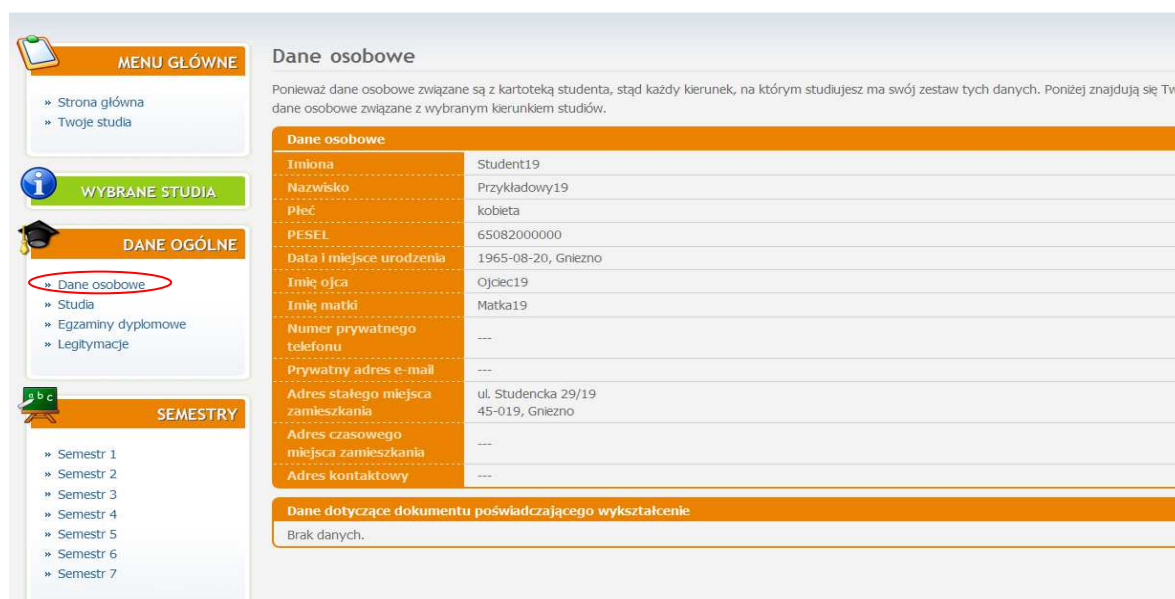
MENU GŁÓWNE

» Strona główna
» Twoje studia

WYBRANE STUDIA

DANE OGÓLNE

» Dane osobowe
» Studia
» Egzaminy dyplomowe
» Legitymacje

abc

SEMESTRY

» Semestr 1
» Semestr 2
» Semestr 3
» Semestr 4
» Semestr 5
» Semestr 6
» Semestr 7

Dane osobowe

Ponieważ dane osobowe związane są z kartoteką studenta, stąd każdy kierunek, na którym studiujesz ma swój zestaw tych danych. Poniżej znajdują się Tw dane osobowe związane z wybranym kierunkiem studiów.

| Dane osobowe | |
|---|---|
| Imiona | Student19 |
| Nazwisko | Przykładowy19 |
| Płeć | kobieta |
| PESEL | 65082000000 |
| Data i miejsce urodzenia | 1965-08-20, Gniezno |
| Imię ojca | Ojciec19 |
| Imię matki | Matka19 |
| Numer prywatnego telefonu | --- |
| Prywatny adres e-mail | --- |
| Adres stałego miejsca zamieszkania | ul. Studencka 29/19 45-019, Gniezno |
| Adres czasowego miejsca zamieszkania | --- |
| Adres kontaktowy | --- |

Dane dotyczące dokumentu poświadczającego wykształcenie

Brak danych.